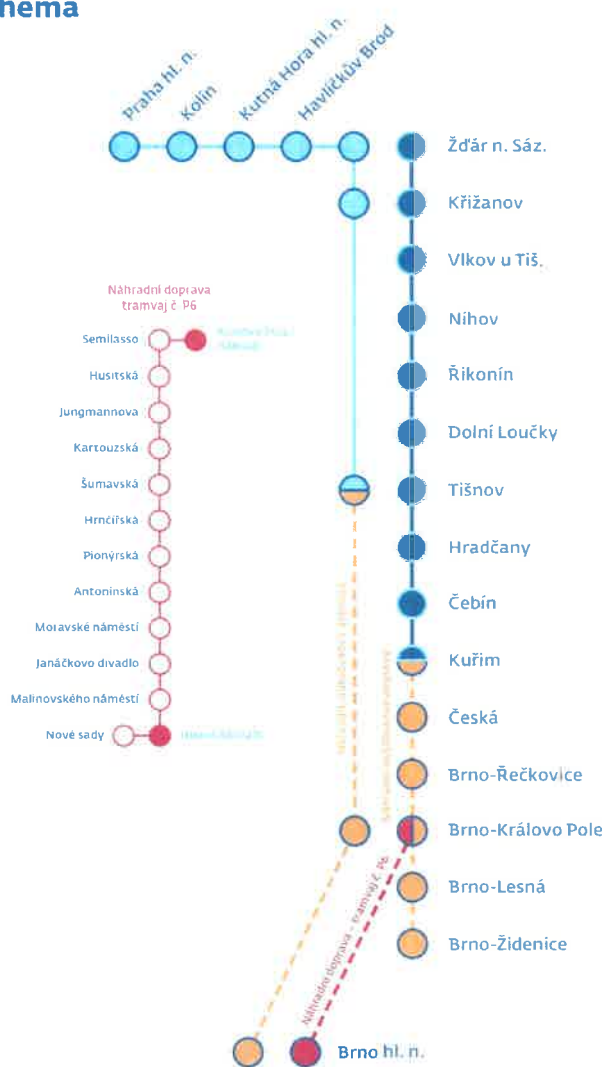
hema

Praha hl. n.
Kolín
Kutná Hora hl. n.
Havlíčkův Brod

Žďár n. Sáz.
Křižanov
Vlkov u Tiš.
Nihov
Říkonín
Dolní Loučky
Tišnov
Hradčany
Čebín
Kuřim
Česká
Brno-Řečkovice
Brno-Královo Pole
Brno-Lesná
Brno-Židenice

Náhradní doprava tramvaj č. P6

Semilasso
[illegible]
Husitská
Jungmannova
Kartouzská
Šumavská
Hrnčířská
Pionýrská
Antonínská
Moravské náměstí
Janáčkovo divadlo
Malinovského náměstí
Nové sady
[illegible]

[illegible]
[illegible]

Náhradní doprava - tramvaj č. P6

Brno hl. n.